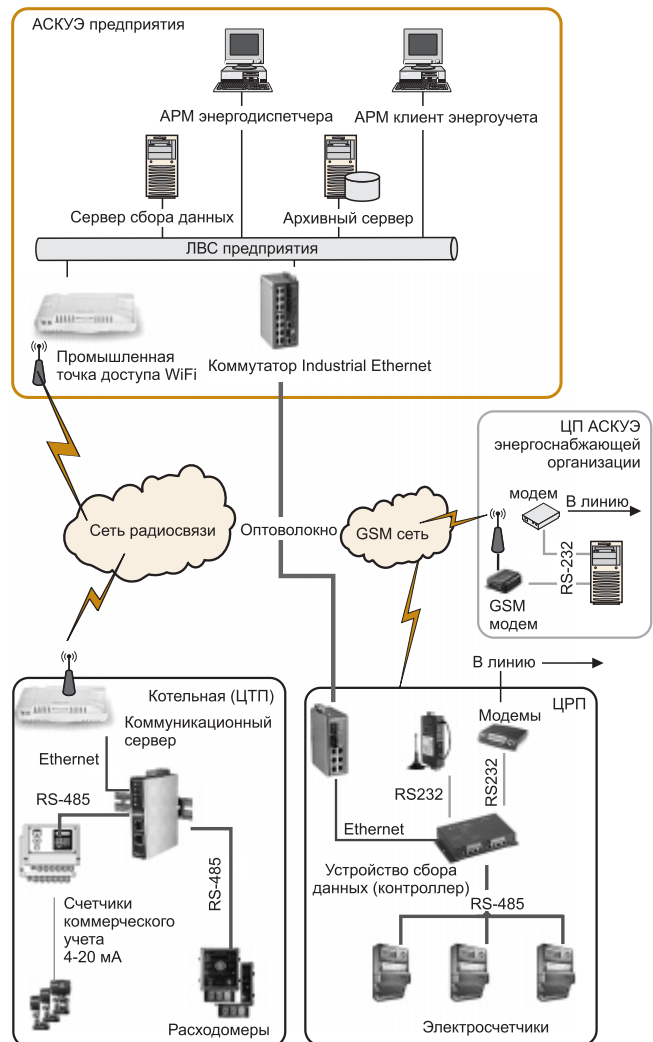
АСКУЭ предприятия

АРМ энергодиспетчера

АРМ клиент энергоучета

Сервер сбора данных

Архивный сервер

ЛВС предприятия

Промышленная точка доступа WiFi

Коммутатор Industrial Ethernet

ЦП АСКУЭ энергоснабжающей организации

модем

В линию

RS-232

GSM модем

Сеть радиосвязи

Оптоволокно

GSM сеть

В линию

Котельная (ЦТП)

Коммуникационный сервер

Ethernet

RS-485

Счетчики коммерческого учета 4-20 мА

RS-485

Расходомеры

ЦРП

Модемы

RS232

RS232

Ethernet

Устройство сбора данных (контроллер)

RS-485

Электросчетчики